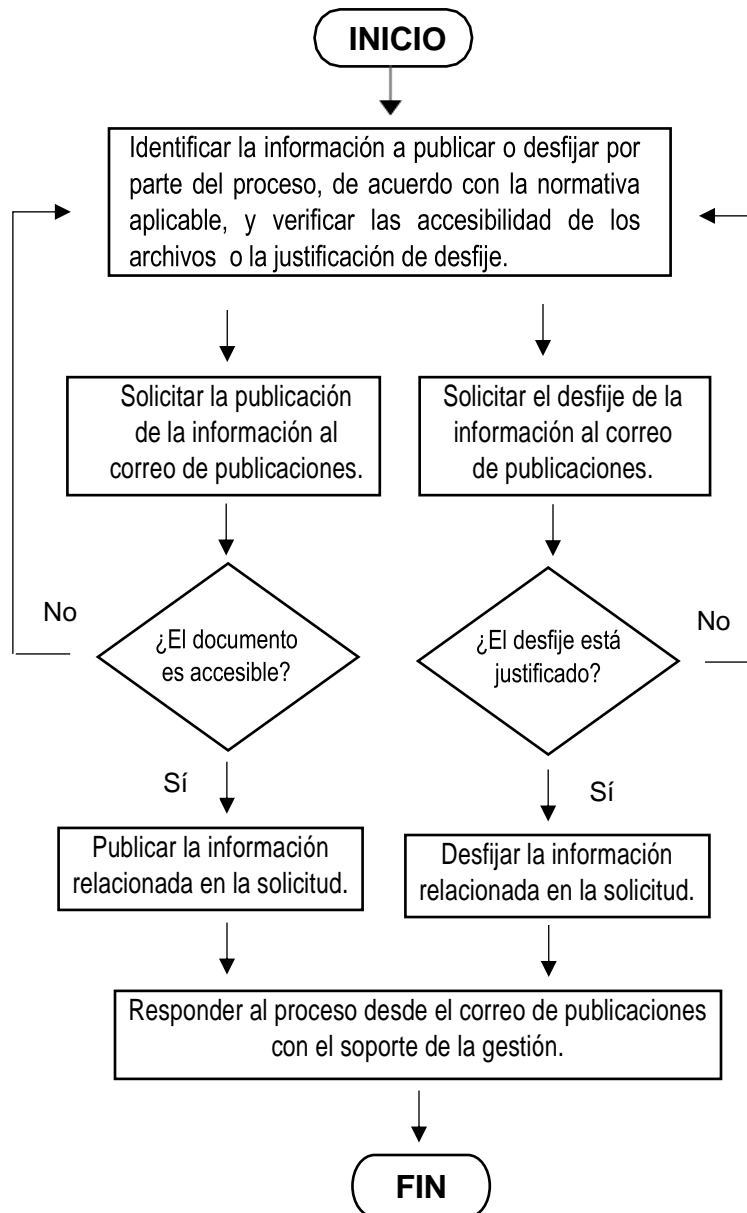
INICIO

Identificar la información a publicar o desfijar por parte del proceso, de acuerdo con la normativa aplicable, y verificar las accesibilidad de los archivos o la justificación de desfije.

Solicitar la publicación de la información al correo de publicaciones.

Solicitar el desfije de la información al correo de publicaciones.

No

¿El documento es accesible?

No

¿El desfije está justificado?

Sí

Sí

Publicar la información relacionada en la solicitud.

Desfijar la información relacionada en la solicitud.

Responder al proceso desde el correo de publicaciones con el soporte de la gestión.

FIN